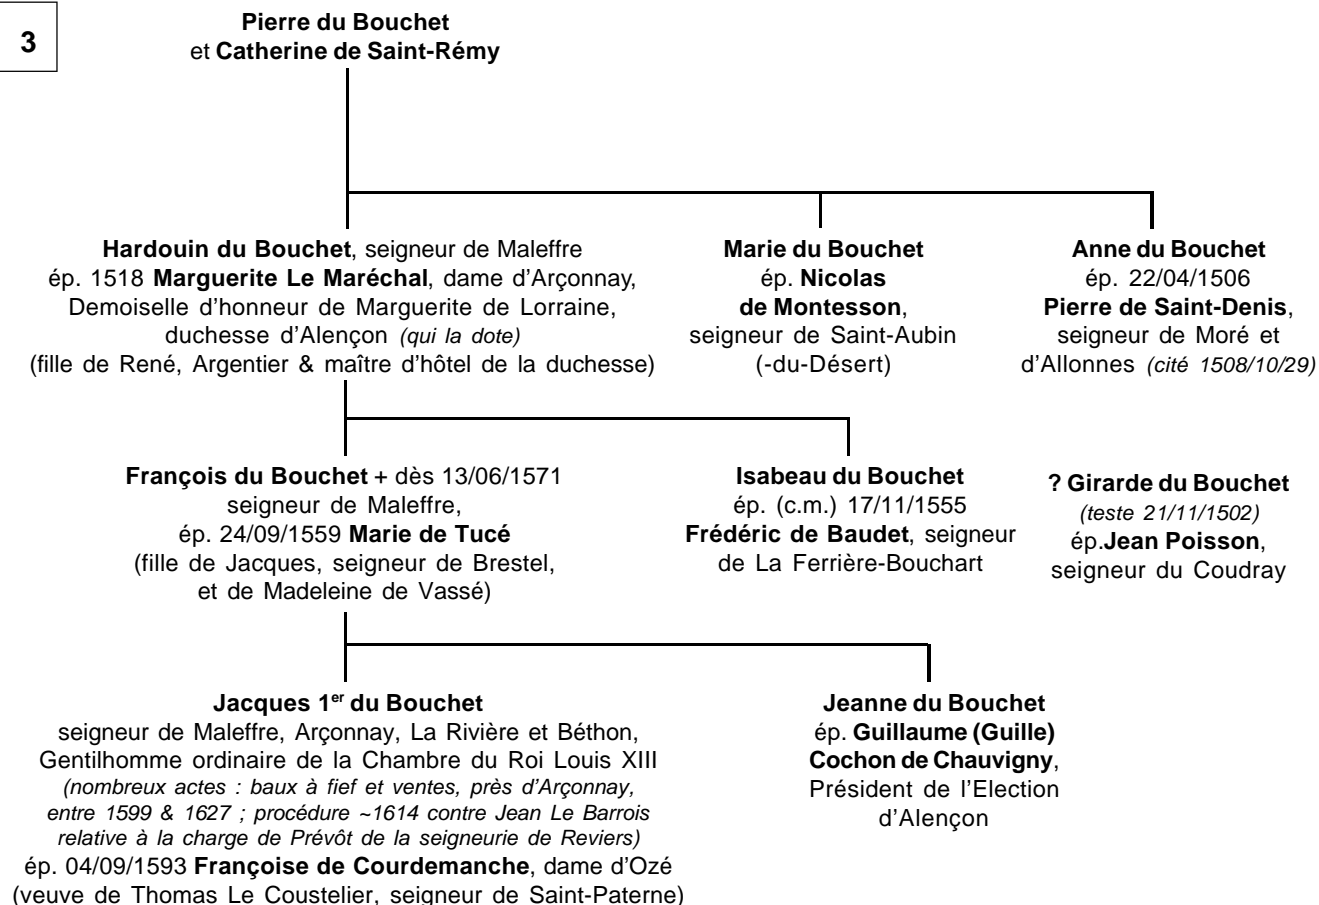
3

Pierre du Bouchet
et Catherine de Saint-Rémy

Hardouin du Bouchet, seigneur de Maleffre
ép. 1518 Marguerite Le Maréchal, dame d'Arçonnay,
Demoiselle d'honneur de Marguerite de Lorraine,
duchesse d'Alençon (qui la dote)
(fille de René, Argentier & maître d'hôtel de la duchesse)

Marie du Bouchet
ép. Nicolas de Montesson,
seigneur de Saint-Aubin (-du-Désert)

Anne du Bouchet
ép. 22/04/1506
Pierre de Saint-Denis,
seigneur de Moré et d'Allonnes (cité 1508/10/29)

François du Bouchet + dès 13/06/1571
seigneur de Maleffre,
ép. 24/09/1559 Marie de Tucé
(fille de Jacques, seigneur de Brestel,
et de Madeleine de Vassé)

Isabeau du Bouchet
ép. (c.m.) 17/11/1555
Frédéric de Baudet, seigneur
de La Ferrière-Bouchart

? Girarde du Bouchet
(teste 21/11/1502)
ép.Jean Poisson,
seigneur du Coudray

Jacques 1$^{er}$ du Bouchet
seigneur de Maleffre, Arçonnay, La Rivière et Béthon,
Gentilhomme ordinaire de la Chambre du Roi Louis XIII
(nombreux actes : baux à fief et ventes, près d'Arçonnay,
entre 1599 & 1627 ; procédure ~1614 contre Jean Le Barrois
relative à la charge de Prévôt de la seigneurie de Reviers)
ép. 04/09/1593 Françoise de Courdemanche, dame d'Ozé
(veuve de Thomas Le Coustelier, seigneur de Saint-Paterne)

Jeanne du Bouchet
ép. Guillaume (Guille)
Cochon de Chauvigny,
Président de l'Election
d'Alençon